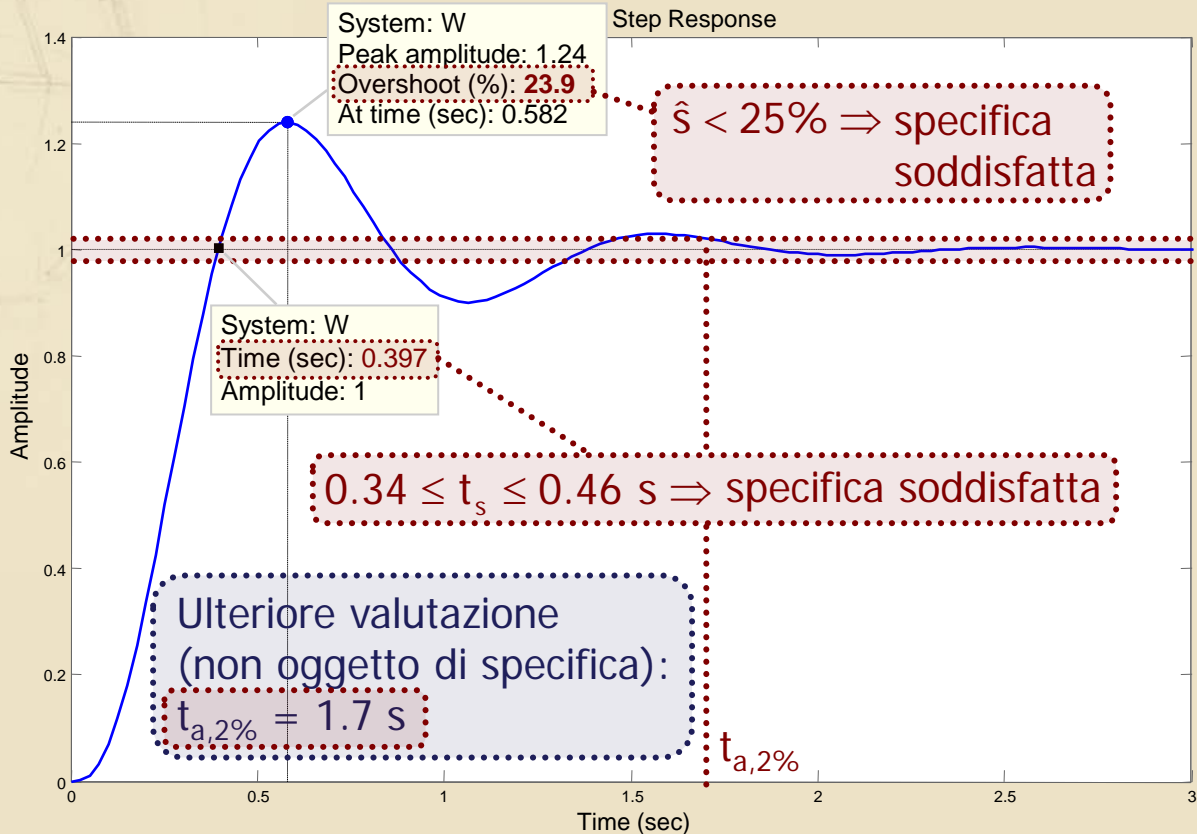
Step Response

System: W
Peak amplitude: 1.24
Overshoot (%): 23.9
At time (sec): 0.582

$\hat{s} < 25\% \Rightarrow$ specifica soddisfatta

System: W
Time (sec): 0.397
Amplitude: 1

$0.34 \leq t_s \leq 0.46$ s $\Rightarrow$ specifica soddisfatta

Ulteriore valutazione (non oggetto di specifica): $t_{a,2\%} = 1.7$ s

$t_{a,2\%}$

Amplitude

1.4
1.2
1
0.8
0.6
0.4
0.2
0

0
0.5
1
1.5
2
2.5
3

Time (sec)